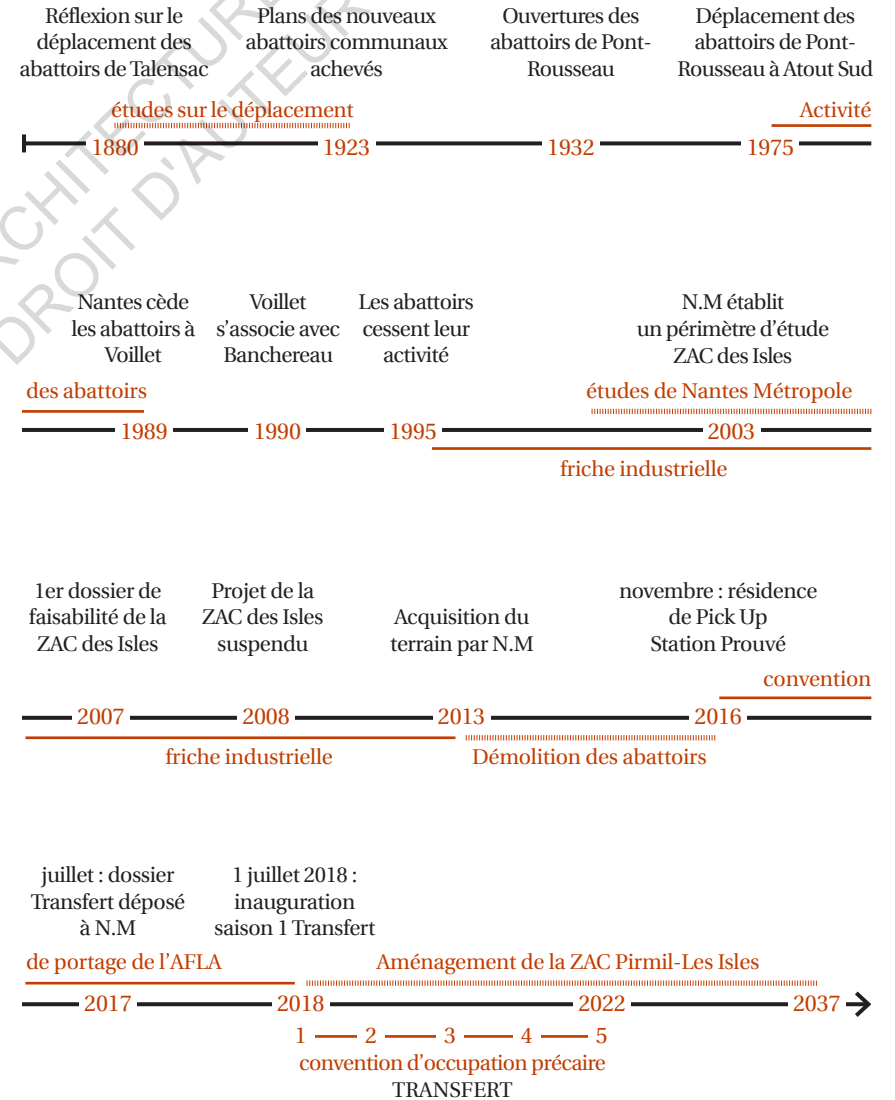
Réflexion sur le déplacement des abattoirs de Talensac

Plans des nouveaux abattoirs communaux achevés

Ouvertures des abattoirs de Pont-Rousseau

Déplacement des abattoirs de Pont-Rousseau à Atout Sud

études sur le déplacement

Activité

1880 — 1923 — 1932 — 1975

Nantes cède les abattoirs à Voillet

Voillet s'associe avec Banchereau

Les abattoirs cessent leur activité

N.M établit un périmètre d'étude ZAC des Isles

des abattoirs

études de Nantes Métropole

1989 — 1990 — 1995 — 2003

friche industrielle

1er dossier de faisabilité de la ZAC des Isles

Projet de la ZAC des Isles suspendu

Acquisition du terrain par N.M

novembre : résidence de Pick Up Station Prouvé

convention

2007 — 2008 — 2013 — 2016

friche industrielle

Démolition des abattoirs

juillet : dossier Transfert déposé à N.M

1 juillet 2018 : inauguration saison 1 Transfert

de portage de l'AFLA

Aménagement de la ZAC Pirmil-Les Isles

2017 — 2018 — 2022 — 2037

1 — 2 — 3 — 4 — 5

convention d'occupation précaire

TRANSFERT